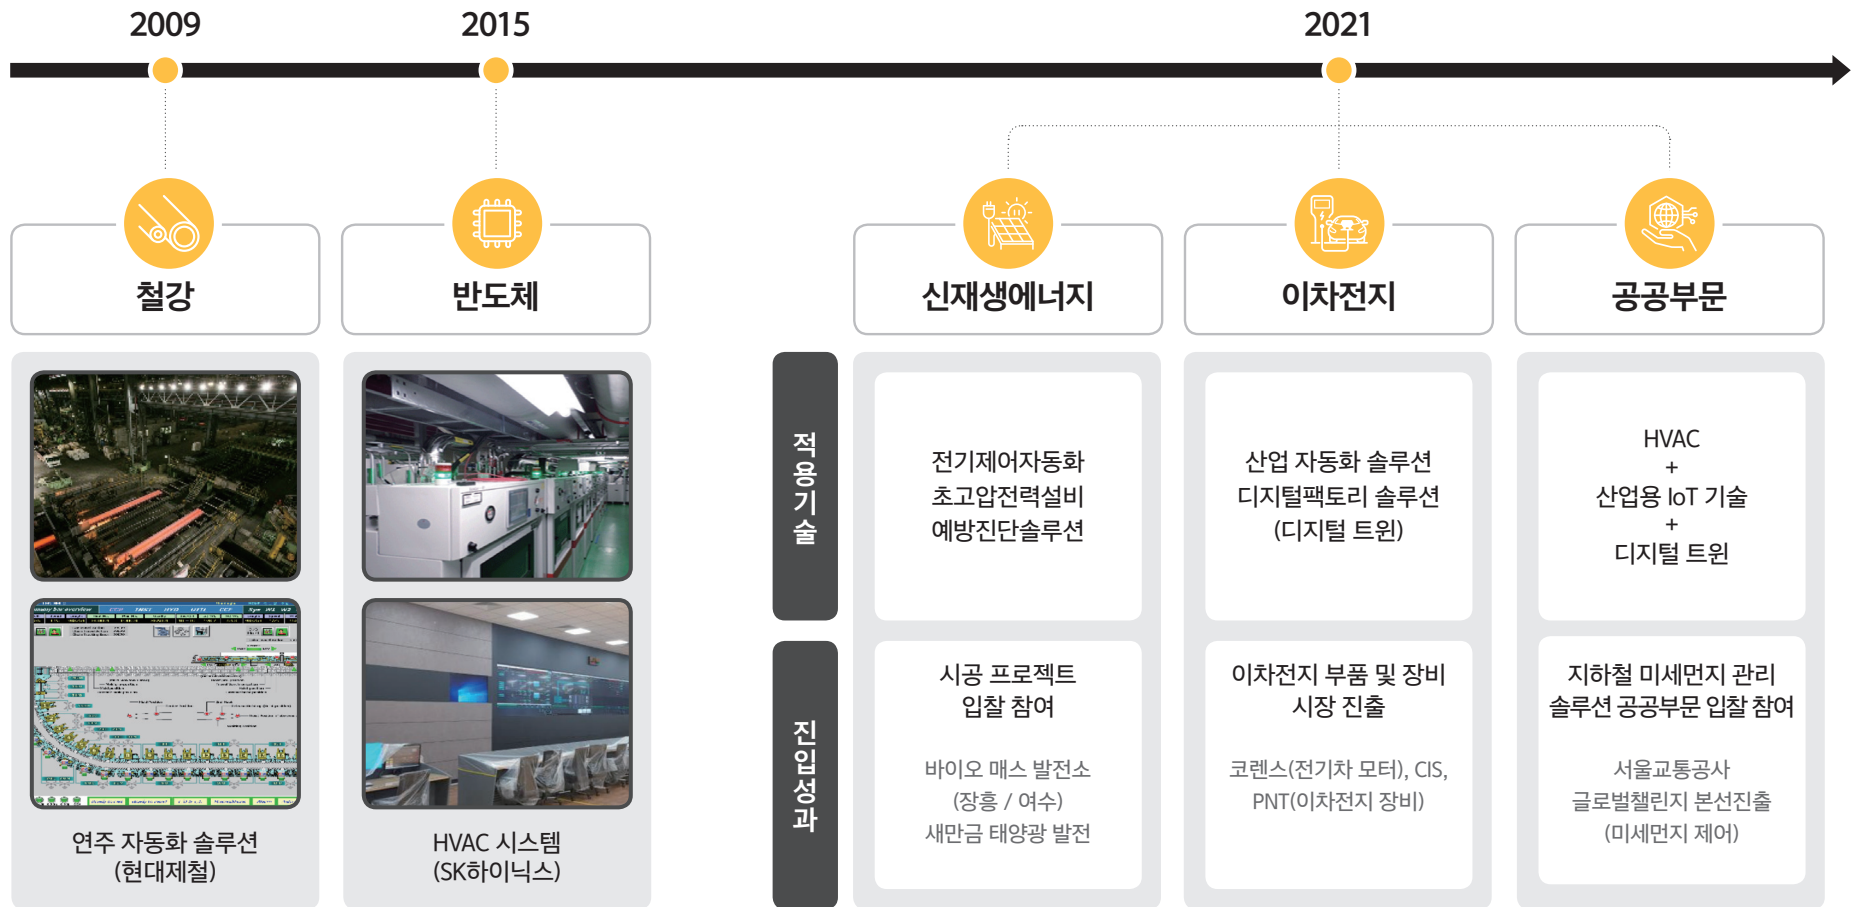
2009

2015

2021

철강

반도체

신재생에너지

이차전지

공공부문

연주 자동화 솔루션
(현대제철)

HVAC 시스템
(SK하이닉스)

적용기술

진입성과

전기제어자동화
초고압전력설비
예방진단솔루션

시공 프로젝트
입찰 참여

바이오 매스 발전소
(장흥 / 여수)
새만금 태양광 발전

산업 자동화 솔루션
디지털팩토리 솔루션
(디지털 트윈)

이차전지 부품 및 장비
시장 진출

코렌스(전기차 모터), CIS,
PNT(이차전지 장비)

HVAC
+
산업용 IoT 기술
+
디지털 트윈

지하철 미세먼지 관리
솔루션 공공부문 입찰 참여

서울교통공사
글로벌챌린지 본선진출
(미세먼지 제어)